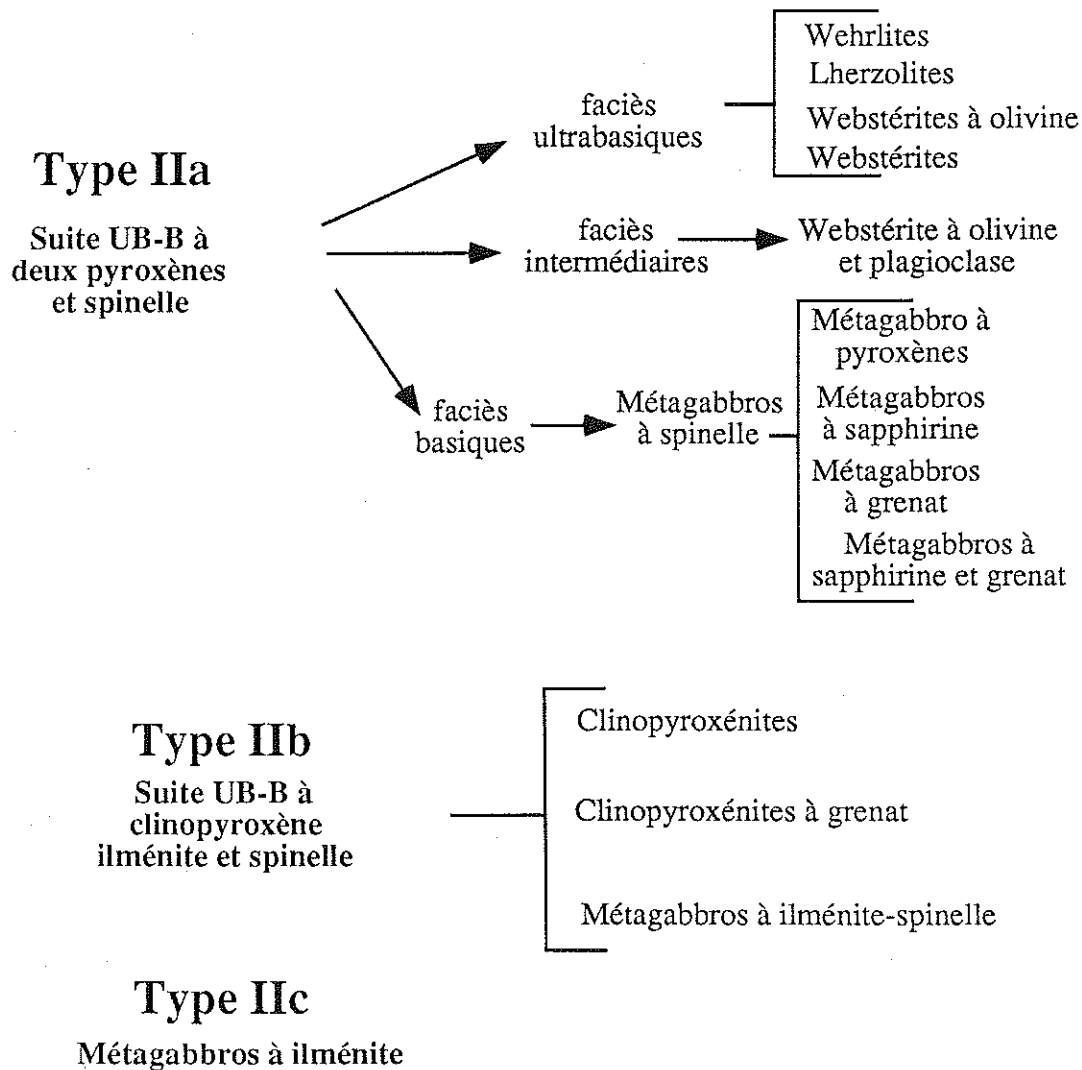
Type IIa

Suite UB-B à deux pyroxènes et spinelle

faciès ultrabasiques

Wehrlites
Lherzolites
Webstérites à olivine
Webstérites

faciès intermédiaires

Webstérite à olivine et plagioclase

faciès basiques

Métagabbros à spinelle

Métagabbro à pyroxènes
Métagabbros à sapphirine
Métagabbros à grenat
Métagabbros à sapphirine et grenat

Type IIb

Suite UB-B à clinopyroxène ilménite et spinelle

Clinopyroxénites
Clinopyroxénites à grenat
Métagabbros à ilménite-spinelle

Type IIc

Métagabbros à ilménite